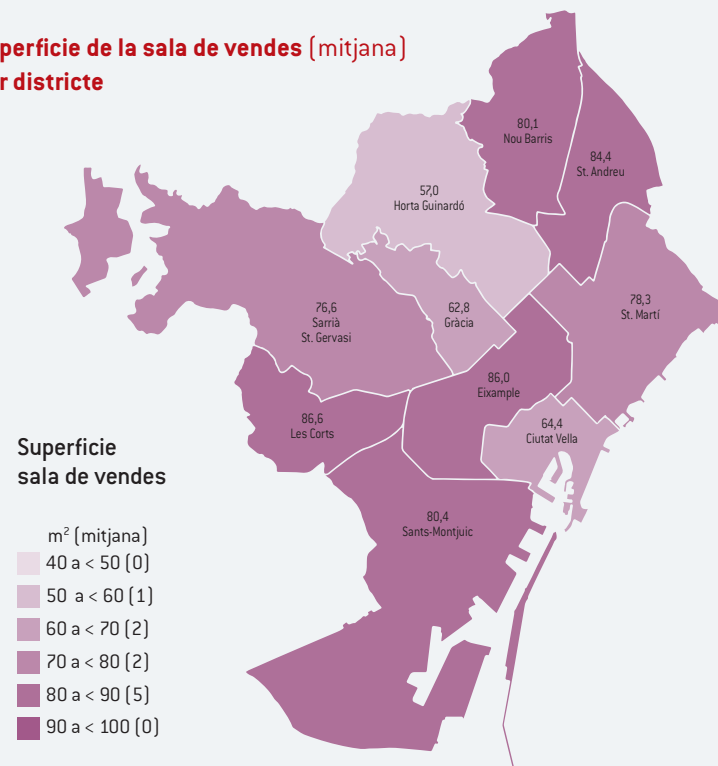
perficie de la sala de vendes (mitjana)
r districte

80,1
Nou Barris

84,4
St. Andreu

57,0
Horta Guinardó

76,6
Sarrià
St. Gervasi

62,8
Gràcia

78,3
St. Martí

86,0
Eixample

86,6
Les Corts

64,4
Ciutat Vella

80,4
Sants-Montjuic

Superficie
sala de vendes

$m^2$ (mitjana)
40 a < 50 (0)
50 a < 60 (1)
60 a < 70 (2)
70 a < 80 (2)
80 a < 90 (5)
90 a < 100 (0)